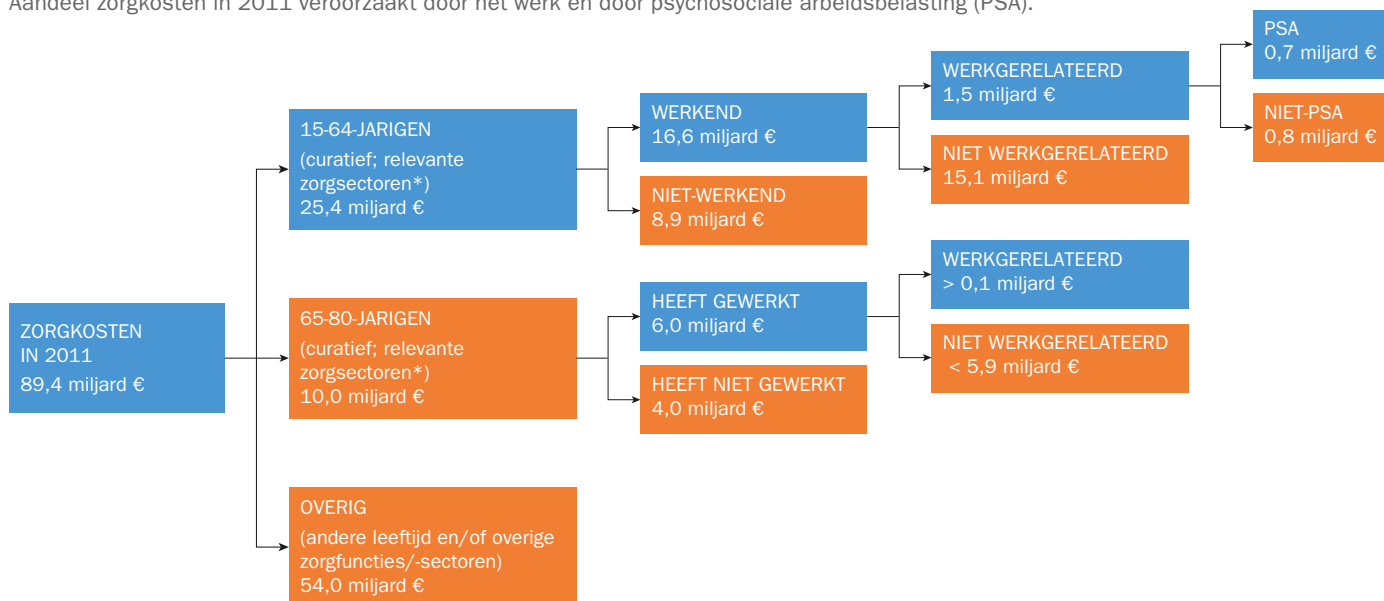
Aandeel zorgkosten in 2011 veroorzaakt door het werk en door psychosociale arbeidsbelasting (PSA).

ZORGKOSTEN IN 2011
89,4 miljard €

15-64-JARIGEN
(curatief; relevante zorgsectoren*)
25,4 miljard €

WERKEND
16,6 miljard €

WERKGERELATEERD
1,5 miljard €

PSA
0,7 miljard €

NIET-PSA
0,8 miljard €

NIET WERKGERELATEERD
15,1 miljard €

NIET-WERKEND
8,9 miljard €

65-80-JARIGEN
(curatief; relevante zorgsectoren*)
10,0 miljard €

HEEFT GEWERKT
6,0 miljard €

WERKGERELATEERD
> 0,1 miljard €

NIET WERKGERELATEERD
< 5,9 miljard €

HEEFT NIET GEWERKT
4,0 miljard €

OVERIG
(andere leeftijd en/of overige zorgfuncties/-sectoren)
54,0 miljard €